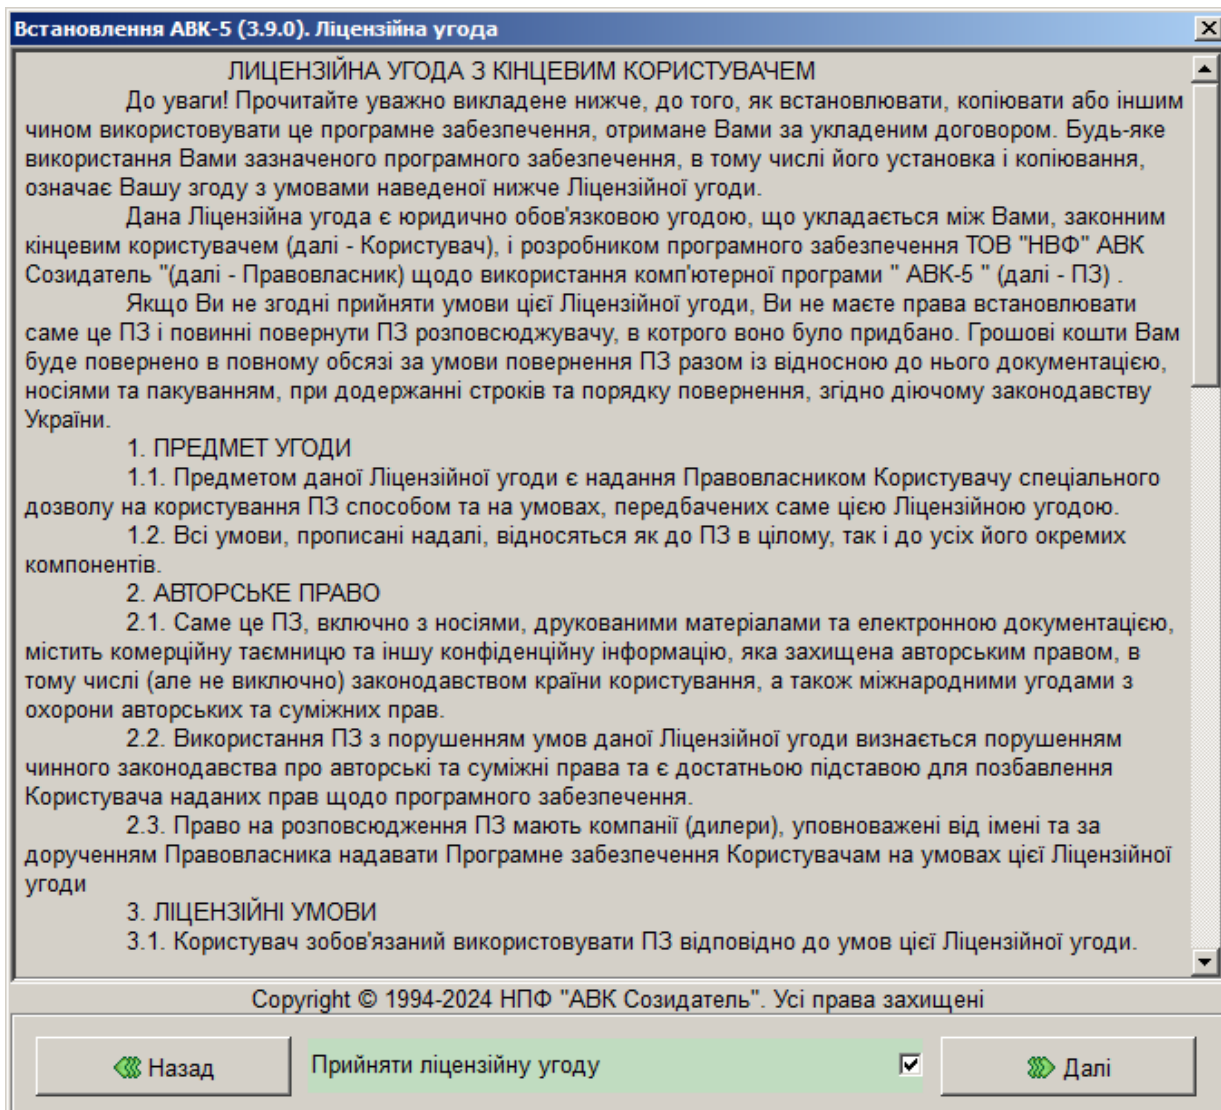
Встановлення АВК-5 (3.9.0). Ліцензійна угода

ЛІЦЕНЗІЙНА УГОДА З КІНЦЕВИМ КОРИСТУВАЧЕМ

До уваги! Прочитайте уважно викладене нижче, до того, як встановлювати, копіювати або іншим чином використовувати це програмне забезпечення, отримане Вами за укладеним договором. Будь-яке використання Вами зазначеного програмного забезпечення, в тому числі його установка і копіювання, означає Вашу згоду з умовами наведеної нижче Ліцензійної угоди.

Дана Ліцензійна угода є юридично обов'язковою угодою, що укладається між Вами, законним кінцевим користувачем (далі - Користувач), і розробником програмного забезпечення ТОВ "НВФ" АВК Созидатель "(далі - Правовласник) щодо використання комп'ютерної програми " АВК-5 " (далі - ПЗ) .

Якщо Ви не згодні прийняти умови цієї Ліцензійної угоди, Ви не маєте права встановлювати саме це ПЗ і повинні повернути ПЗ розповсюджувачу, в котрого воно було придбано. Грошові кошти Вам буде повернено в повному обсязі за умови повернення ПЗ разом із відносною до нього документацією, носіями та пакуванням, при додержанні строків та порядку повернення, згідно діючому законодавству України.

1. ПРЕДМЕТ УГОДИ

1.1. Предметом даної Ліцензійної угоди є надання Правовласником Користувачу спеціального дозволу на користування ПЗ способом та на умовах, передбачених саме цією Ліцензійною угодою.

1.2. Всі умови, прописані надалі, відносяться як до ПЗ в цілому, так і до усіх його окремих компонентів.

2. АВТОРСЬКЕ ПРАВО

2.1. Саме це ПЗ, включно з носіями, друкованими матеріалами та електронною документацією, містить комерційну таємницю та іншу конфіденційну інформацію, яка захищена авторським правом, в тому числі (але не виключно) законодавством країни користування, а також міжнародними угодами з охорони авторських та суміжних прав.

2.2. Використання ПЗ з порушенням умов даної Ліцензійної угоди визнається порушенням чинного законодавства про авторські та суміжні права та є достатньою підставою для позбавлення Користувача наданих прав щодо програмного забезпечення.

2.3. Право на розповсюдження ПЗ мають компанії (дилери), уповноважені від імені та за дорученням Правовласника надавати Програмне забезпечення Користувачам на умовах цієї Ліцензійної угоди

3. ЛІЦЕНЗІЙНІ УМОВИ

3.1. Користувач зобов'язаний використовувати ПЗ відповідно до умов цієї Ліцензійної угоди.

Copyright © 1994-2024 НПФ "АВК Созидатель". Усі права захищені

Назад

Прийняти ліцензійну угоду

Далі